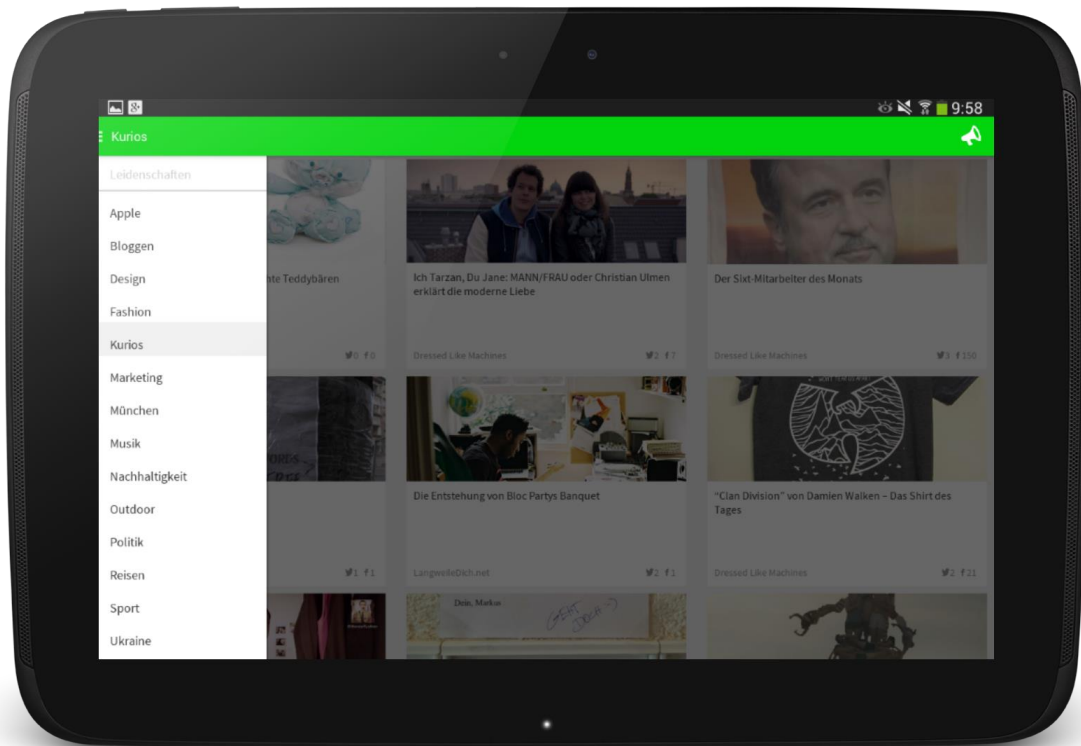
9:58

Kurios

Leidenschaften

Apple

Bloggen

Design

Fashion

Kurios

Marketing

München

Musik

Nachhaltigkeit

Outdoor

Politik

Reisen

Sport

Ukraine

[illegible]te Teddybären

0 0

Ich Tarzan, Du Jane: MANN/FRAU oder Christian Ulmen erklärt die moderne Liebe

Dressed Like Machines

2 7

Der Sixt-Mitarbeiter des Monats

Dressed Like Machines

3 150

1 1

Die Entstehung von Bloc Partys Banquet

LangweileDich.net

2 1

"Clan Division" von Damien Walken – Das Shirt des Tages

Dressed Like Machines

2 21

Dein, Markus